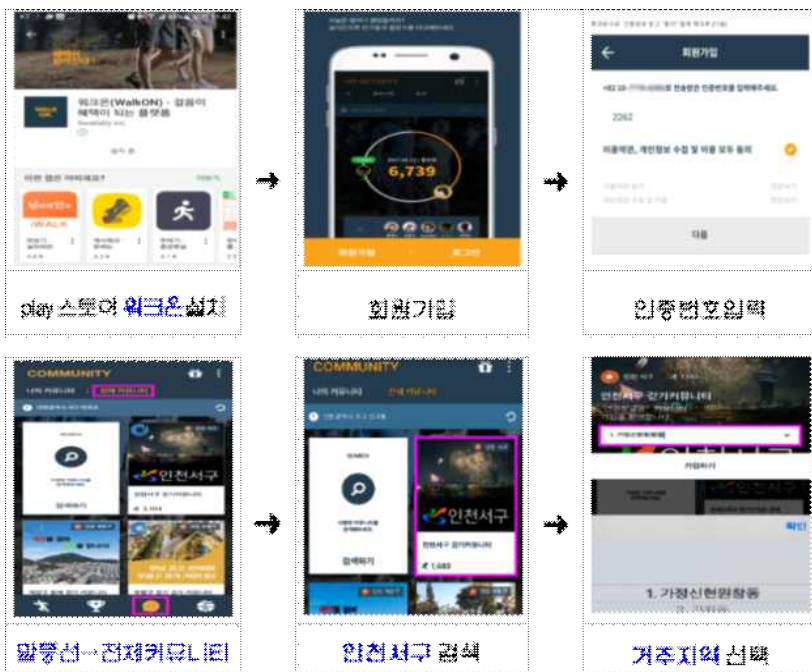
워크온(WalkON) - 걸음이 혜택이 되는 플랫폼

이런 앱은 어때요?

6,739

회원가입

로그인

회원가입

2262

이용약관, 개인정보 수집 및 이용 모두 동의

다음

play 스토어 워크온 설치

회원가입

인증번호입력

COMMUNITY

나의 커뮤니티

전체 커뮤니티

인천서구

COMMUNITY

나의 커뮤니티

전체 커뮤니티

인천서구

인천서구 걷기커뮤니티

1,683

인천서구 걷기커뮤니티

가입하기

확인

1. 가정신현원창동

말풍선→전체커뮤니티

인천서구 검색

거주지역 선택